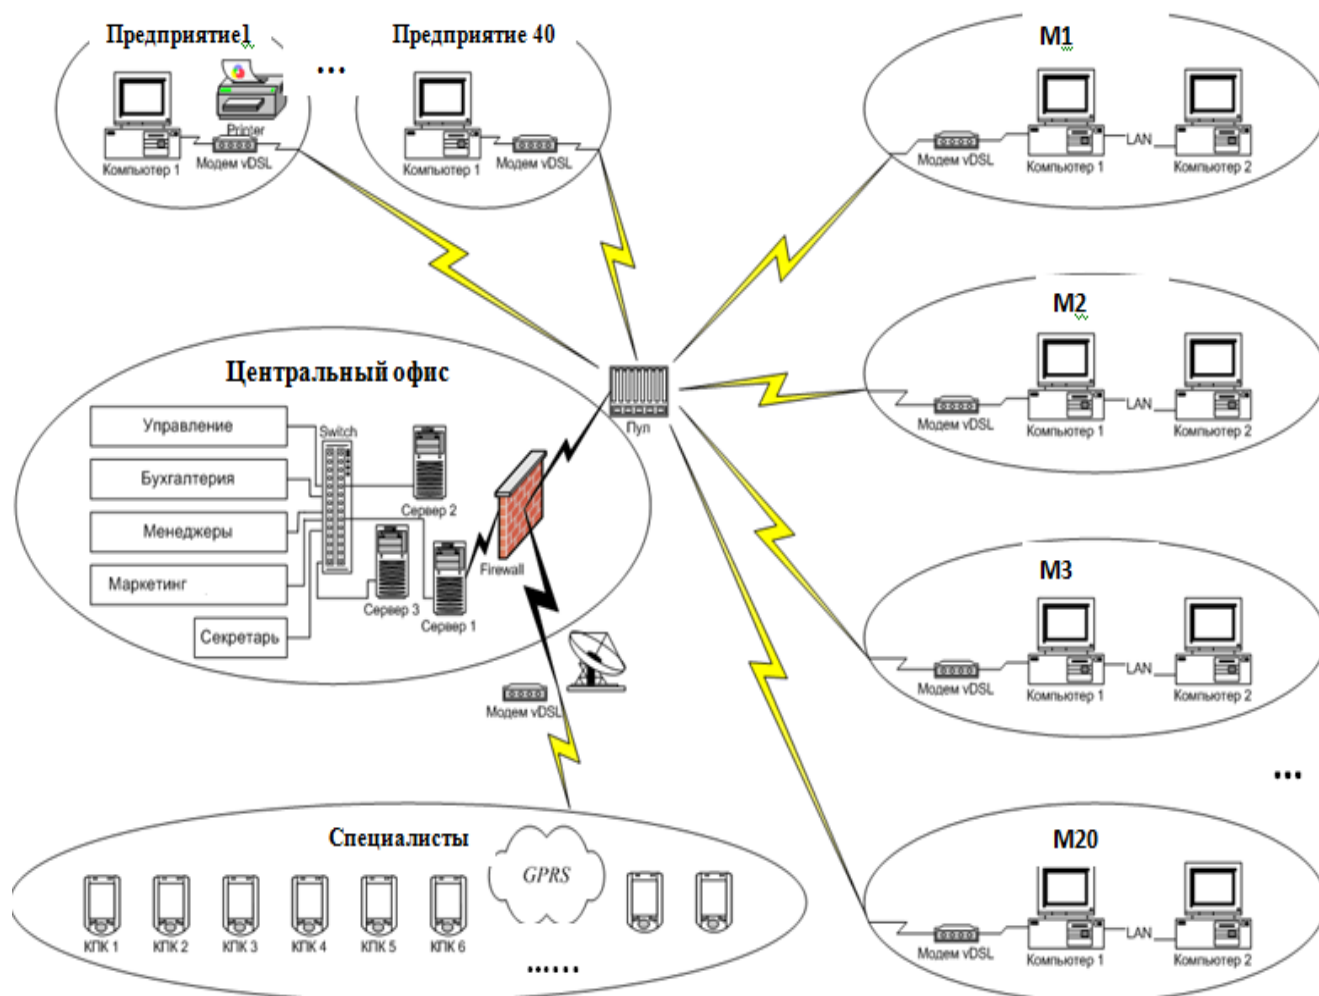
Предприятие1

Printer

Компьютер 1

Модем vDSL

...

Предприятие 40

Компьютер 1

Модем vDSL

M1

Модем vDSL

Компьютер 1

LAN

Компьютер 2

M2

Модем vDSL

Компьютер 1

LAN

Компьютер 2

Центральный офис

Управление

Бухгалтерия

Менеджеры

Маркетинг

Секретарь

Switch

Сервер 2

Сервер 3

Сервер 1

Firewall

Пул

M3

Модем vDSL

Компьютер 1

LAN

Компьютер 2

Модем vDSL

...

M20

Модем vDSL

Компьютер 1

LAN

Компьютер 2

Специалисты

GPRS

КПК 1

КПК 2

КПК 3

КПК 4

КПК 5

КПК 6

......